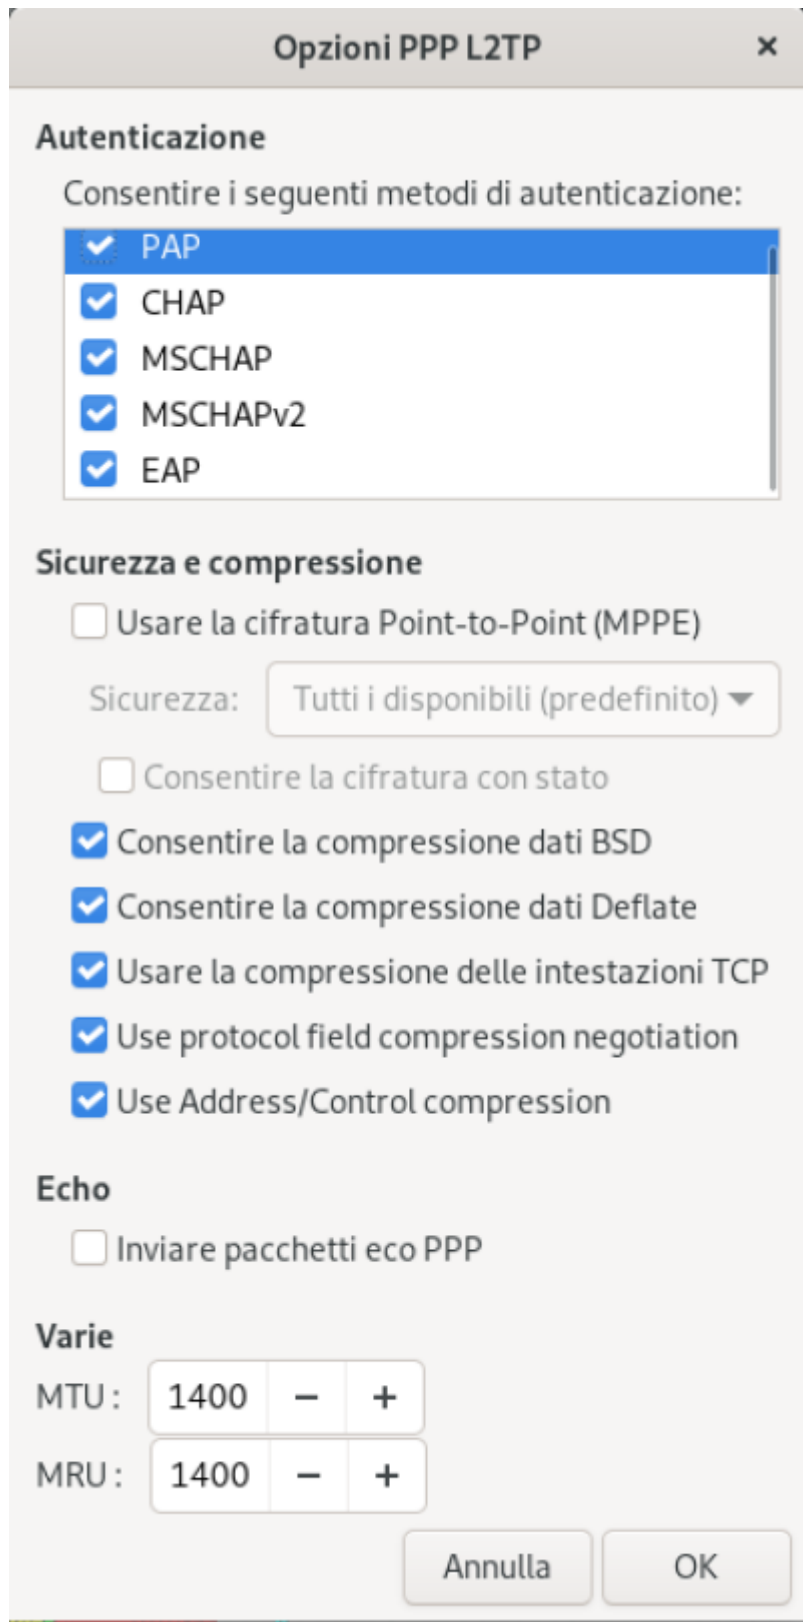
Opzioni PPP L2TP ×

Autenticazione

Consentire i seguenti metodi di autenticazione:

PAP
CHAP
MSCHAP
MSCHAPv2
EAP

Sicurezza e compressione

Usare la cifratura Point-to-Point (MPPE)

Sicurezza: Tutti i disponibili (predefinito)

Consentire la cifratura con stato

Consentire la compressione dati BSD

Consentire la compressione dati Deflate

Usare la compressione delle intestazioni TCP

Use protocol field compression negotiation

Use Address/Control compression

Echo

Inviare pacchetti eco PPP

Varie

MTU: 1400 − +

MRU: 1400 − +

Annulla OK